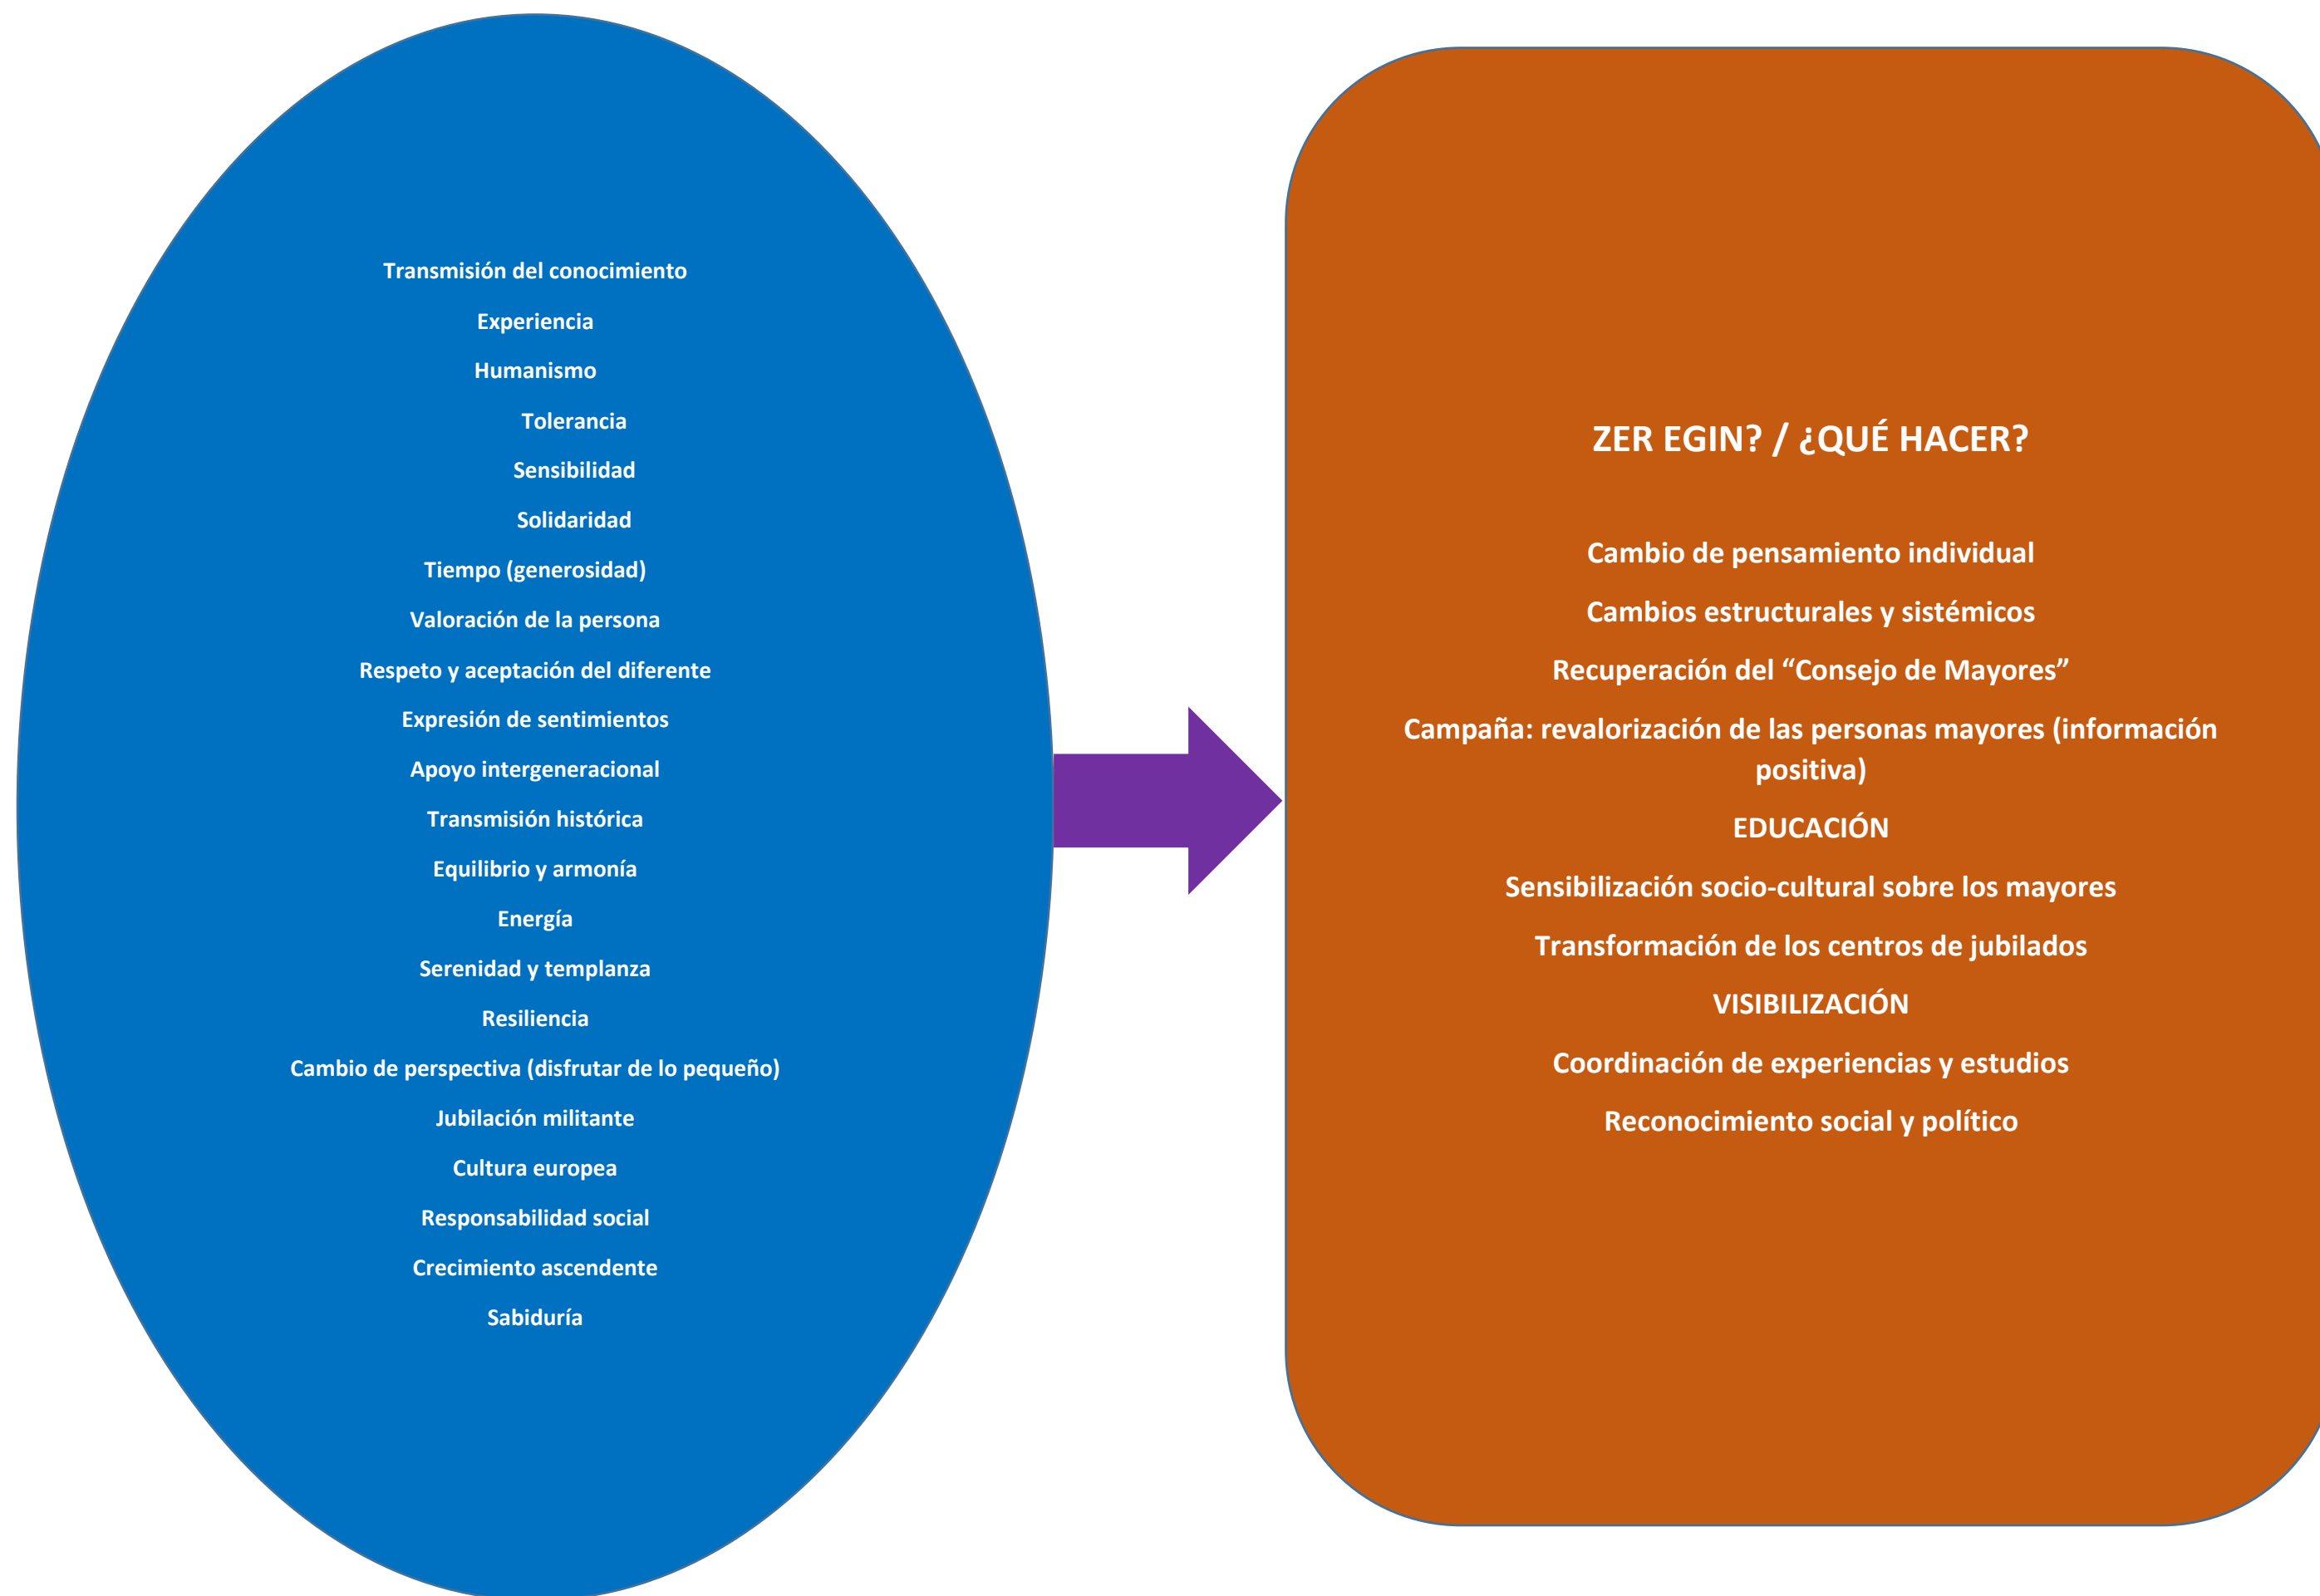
Transmisión del conocimiento

Experiencia

Humanismo

Tolerancia

Sensibilidad

Solidaridad

Tiempo (generosidad)

Valoración de la persona

Respeto y aceptación del diferente

Expresión de sentimientos

Apoyo intergeneracional

Transmisión histórica

Equilibrio y armonía

Energía

Serenidad y templanza

Resiliencia

Cambio de perspectiva (disfrutar de lo pequeño)

Jubilación militante

Cultura europea

Responsabilidad social

Crecimiento ascendente

Sabiduría

ZER EGIN? / ¿QUÉ HACER?

Cambio de pensamiento individual

Cambios estructurales y sistémicos

Recuperación del “Consejo de Mayores”

Campaña: revalorización de las personas mayores (información positiva)

EDUCACIÓN

Sensibilización socio-cultural sobre los mayores

Transformación de los centros de jubilados

VISIBILIZACIÓN

Coordinación de experiencias y estudios

Reconocimiento social y político